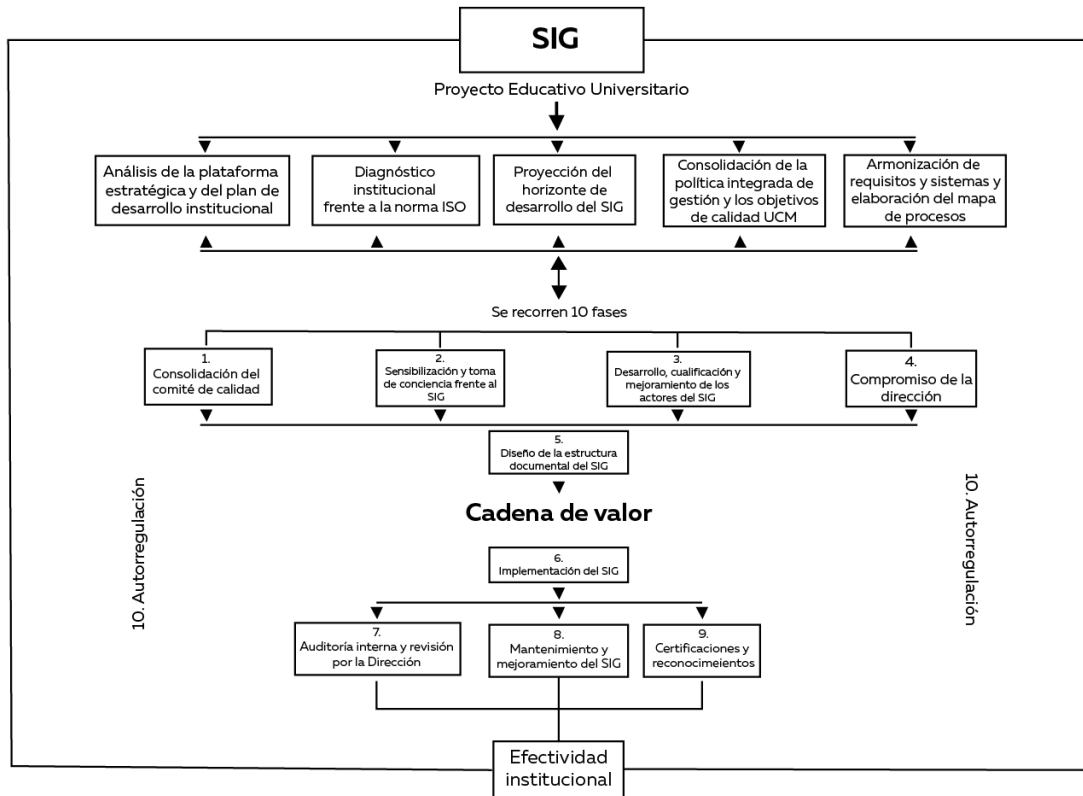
SIG

Proyecto Educativo Universitario

Análisis de la plataforma estratégica y del plan de desarrollo institucional

Diagnóstico institucional frente a la norma ISO

Proyección del horizonte de desarrollo del SIG

Consolidación de la política integrada de gestión y los objetivos de calidad UCM

Armonización de requisitos y sistemas y elaboración del mapa de procesos

Se recorren 10 fases

1. Consolidación del comité de calidad

2. Sensibilización y toma de conciencia frente al SIG

3. Desarrollo, cualificación y mejoramiento de los actores del SIG

4. Compromiso de la dirección

5. Diseño de la estructura documental del SIG

10. Autorregulación

Cadena de valor

10. Autorregulación

6. Implementación del SIG

7. Auditoría interna y revisión por la Dirección

8. Mantenimiento y mejoramiento del SIG

9. Certificaciones y reconocimeientos

Efectividad institucional